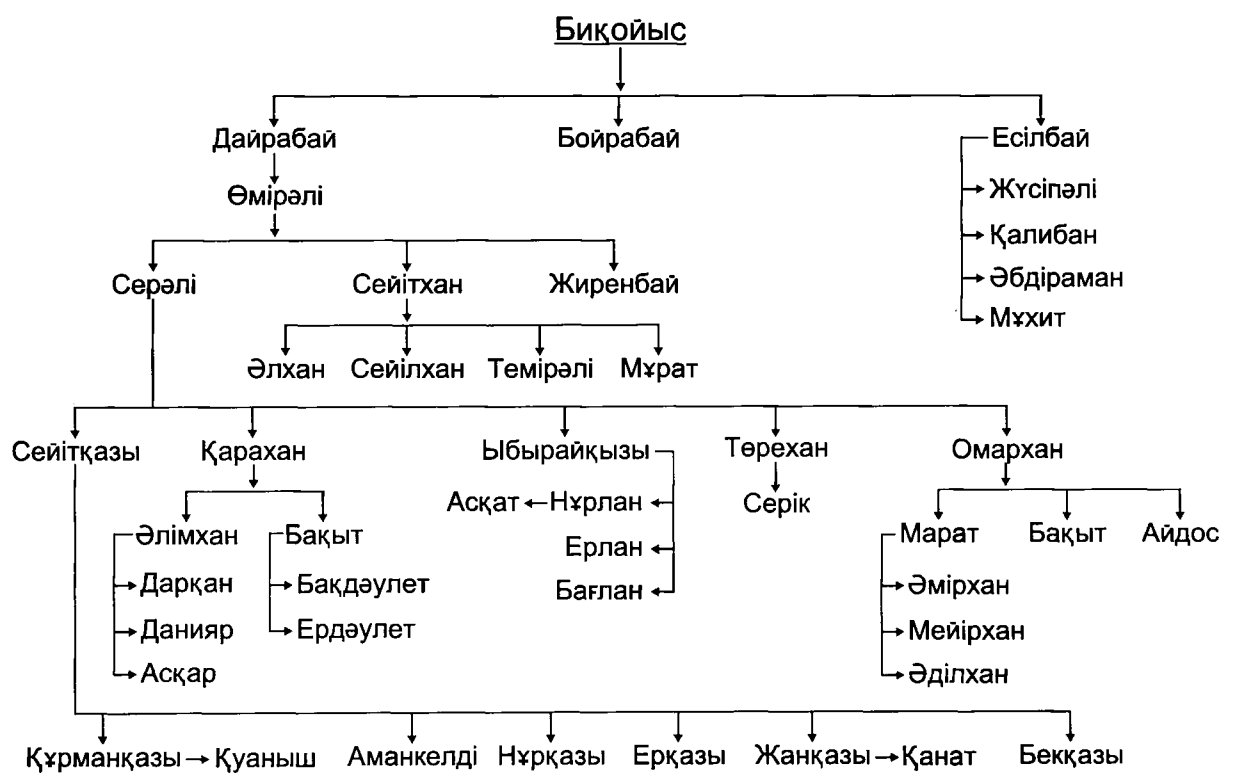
Биқойыс

Дайрабай
Бойрабай
Есілбай
Жүсіпәлі
Қалибан
Әбдіраман
Мұхит

Өмірәлі

Серәлі
Сейітхан
Жиренбай

Әлхан
Сейілхан
Темірәлі
Мұрат

Сейітқазы
Қарахан
Ыбырайқызы
Төрехан
Омархан

Әлімхан
Дарқан
Данияр
Асқар

Бақыт
Бақдәулет
Ердәулет

Асқат ← Нұрлан
Ерлан
Бағлан

Серік

Марат
Әмірхан
Мейірхан
Әділхан

Бақыт
Айдос

Құрманқазы → Қуаныш
Аманкелді
Нұрқазы
Ерқазы
Жанқазы → Қанат
Бекқазы